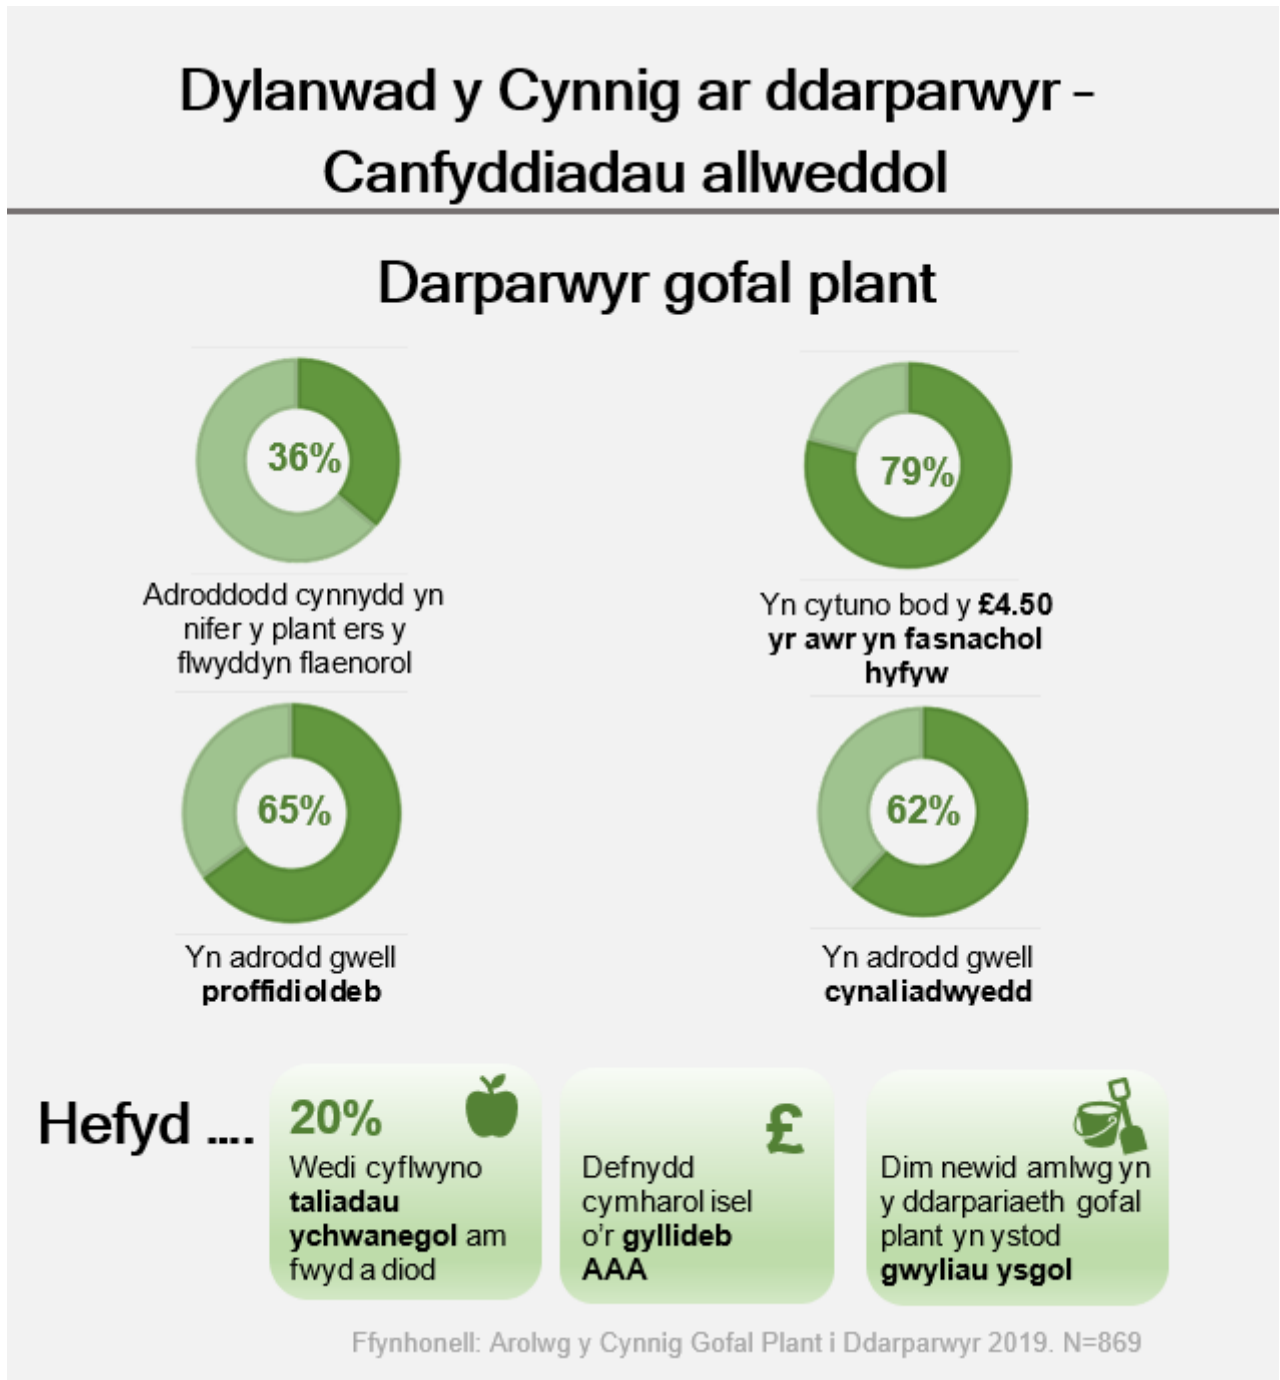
Dylanwad y Cynnig ar ddarparwyr – Canfyddiadau allweddol

Darparwyr gofal plant

36%

Adroddodd cynnydd yn nifer y plant ers y flwyddyn flaenorol

79%

Yn cytuno bod y £4.50 yr awr yn fasnachol hyfyw

65%

Yn adrodd gwell proffidioldeb

62%

Yn adrodd gwell cynaliadwyedd

Hefyd ....

20%
Wedi cyflwyno taliadau ychwanegol am fwyd a diod

£
Defnydd cymharol isel o'r gyllideb AAA

Dim newid amlwg yn y ddarpariaeth gofal plant yn ystod gwyliau ysgol

Ffynhonell: Arolwg y Cynnig Gofal Plant i Ddarparwyr 2019. N=869